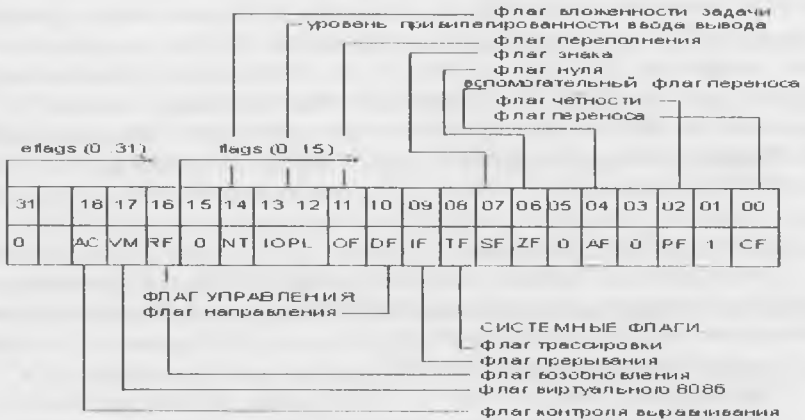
флаг вложенности задачи
уровень привилегированности ввода вывода
флаг переполнения
флаг знака
флаг нуля
вспомогательный флаг переноса
флаг четности
флаг переноса

eflags (0..31)
flags (0..15)

| 31 | | 18 | 17 | 16 | 15 | 14 | 13 12 | 11 | 10 | 09 | 08 | 07 | 06 | 05 | 04 | 03 | 02 | 01 | 00 |
|---|---|---|---|---|---|---|---|---|---|---|---|---|---|---|---|---|---|---|---|
| 0 | | AC | VM | RF | 0 | NT | IOPL | OF | DF | IF | TF | SF | ZF | 0 | AF | 0 | PF | 1 | CF |

ФЛАГ УПРАВЛЕНИЯ
флаг направления

СИСТЕМНЫЕ ФЛАГИ
флаг трассировки
флаг прерывания
флаг возобновления
флаг виртуального 8086
флаг контроля выравнивания